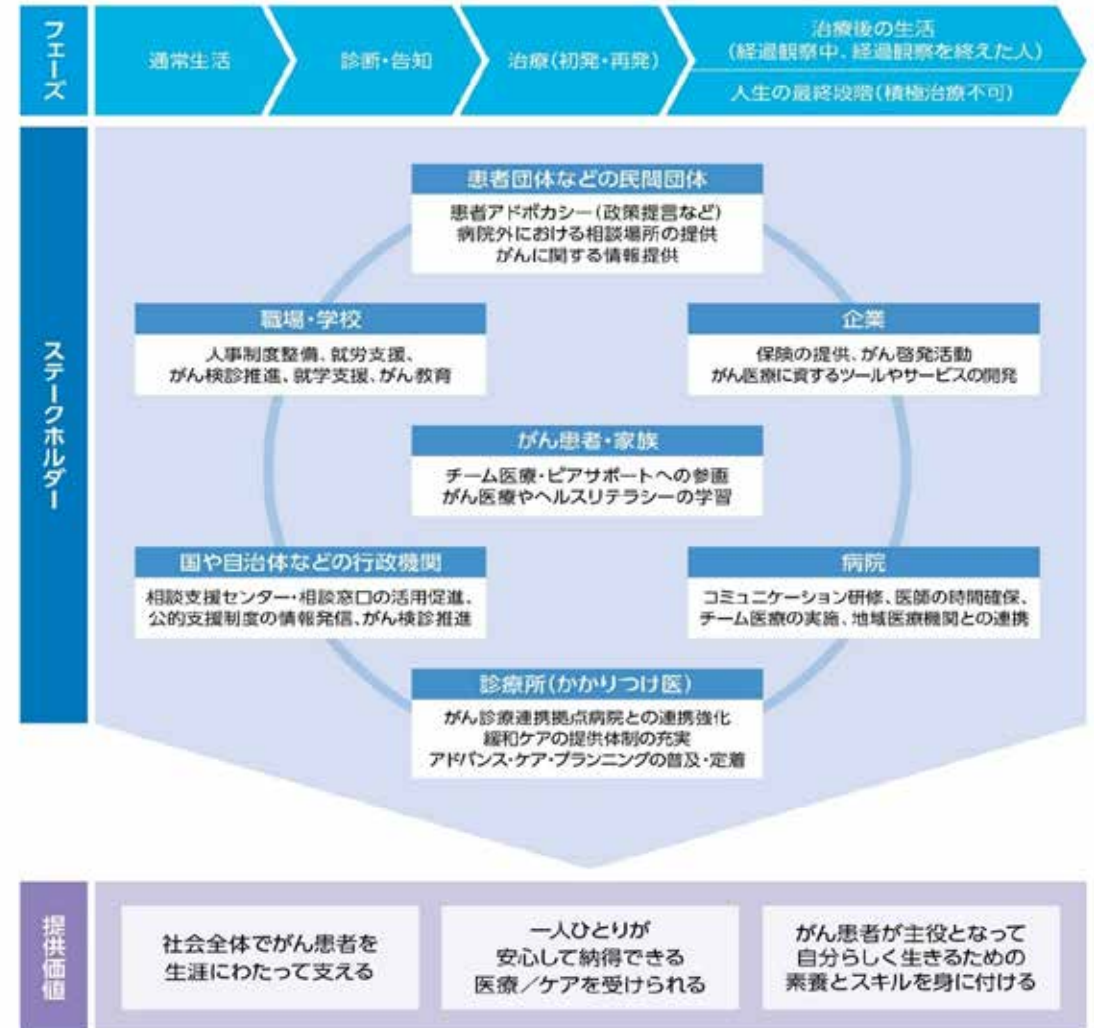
フェーズ

通常生活

診断・告知

治療（初発・再発）

治療後の生活（経過観察中、経過観察を終えた人）

人生の最終段階（積極治療不可）

ステークホルダー

患者団体などの民間団体
患者アドボカシー（政策提言など）
病院外における相談場所の提供
がんに関する情報提供

職場・学校
人事制度整備、就労支援、
がん検診推進、就学支援、がん教育

企業
保険の提供、がん啓発活動
がん医療に資するツールやサービスの開発

がん患者・家族
チーム医療・ピアサポートへの参画
がん医療やヘルスリテラシーの学習

国や自治体などの行政機関
相談支援センター・相談窓口の活用促進、
公的支援制度の情報発信、がん検診推進

病院
コミュニケーション研修、医師の時間確保、
チーム医療の実施、地域医療機関との連携

診療所（かかりつけ医）
がん診療連携拠点病院との連携強化
緩和ケアの提供体制の充実
アドバンス・ケア・プランニングの普及・定着

提供価値

社会全体でがん患者を生涯にわたって支える

一人ひとりが安心して納得できる医療／ケアを受けられる

がん患者が主役となって自分らしく生きるための素養とスキルを身に付ける